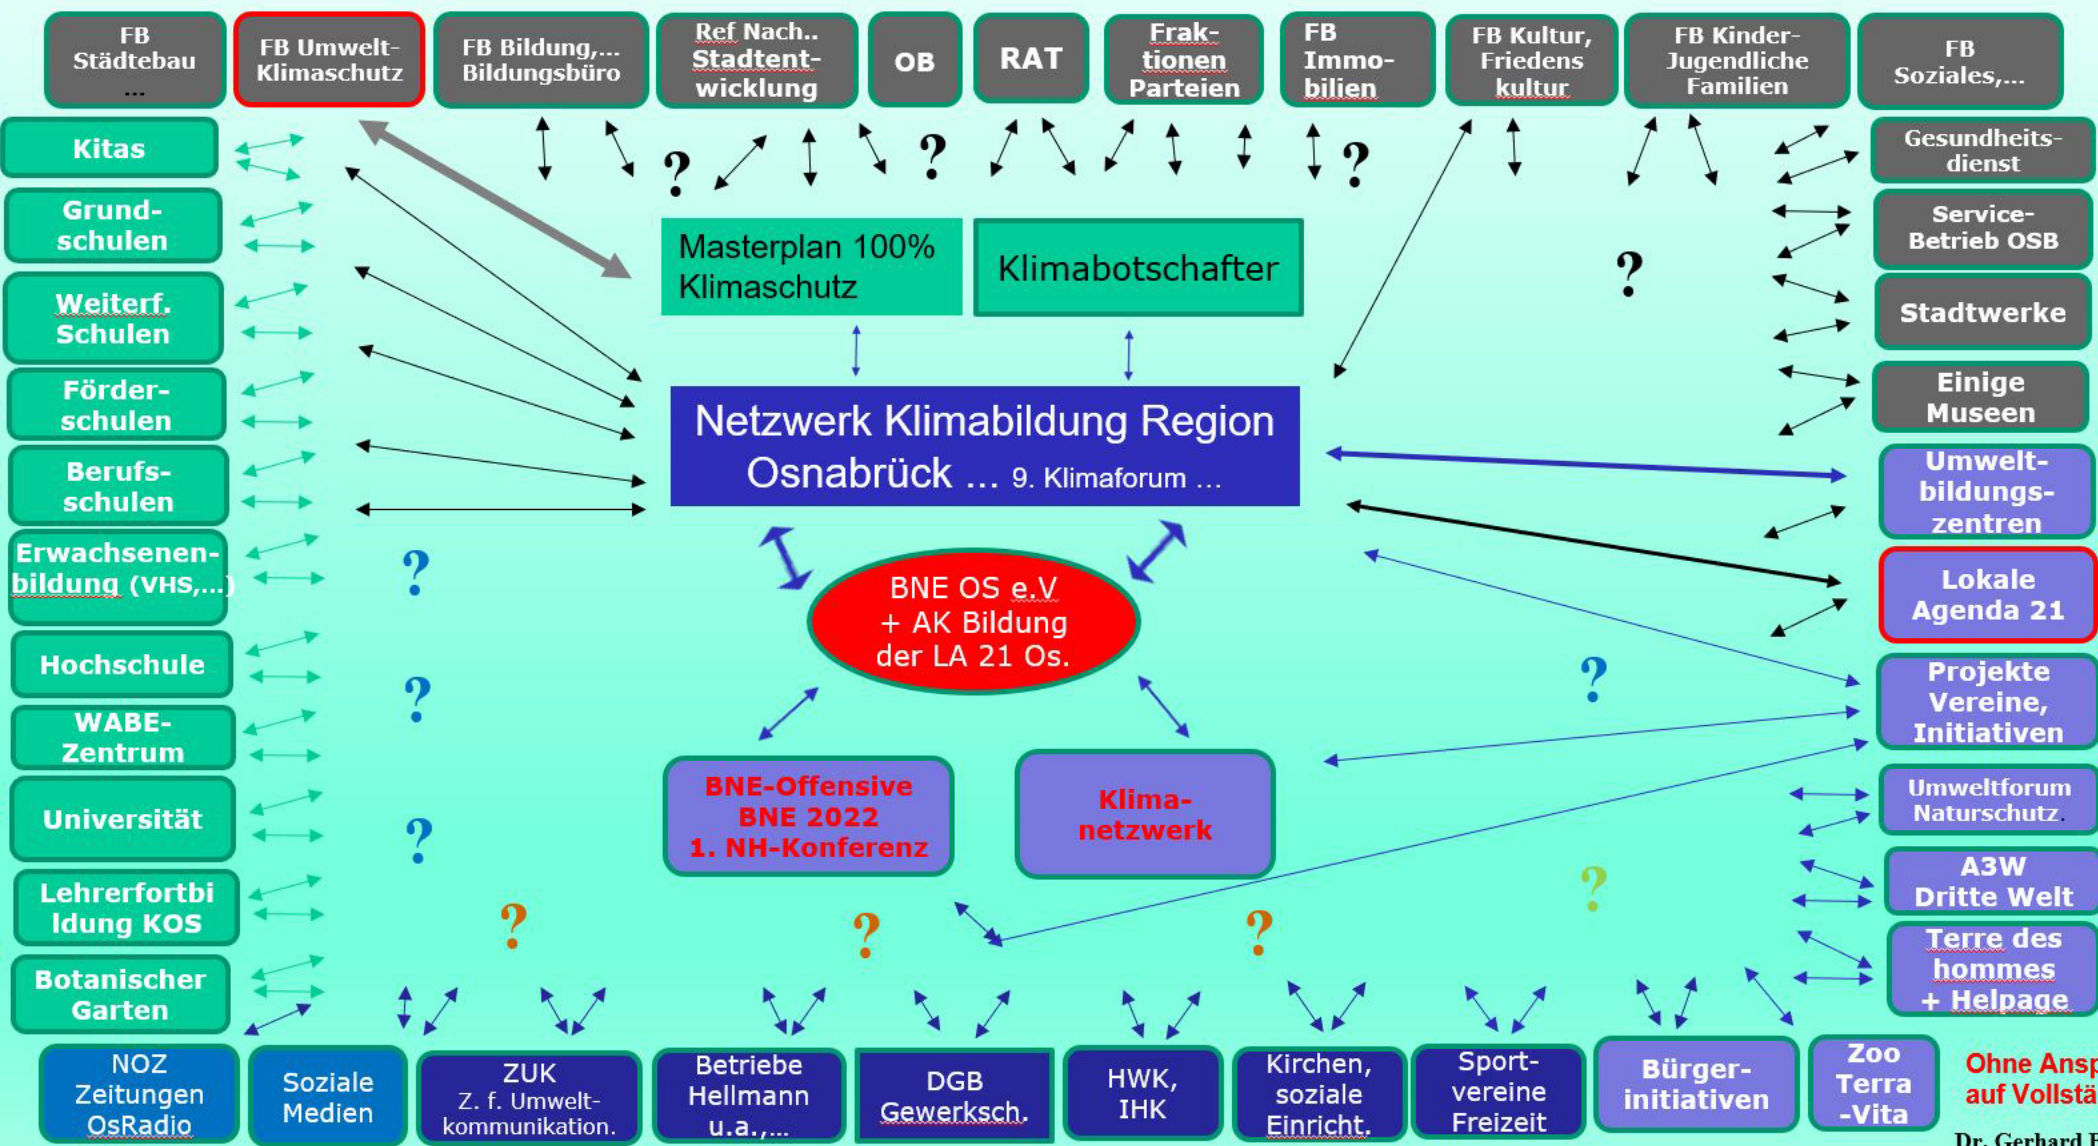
FB Städtebau ...

FB Umwelt-Klimaschutz

FB Bildung,... Bildungsbüro

Ref Nach.. Stadtentwicklung

OB

RAT

Fraktionen Parteien

FB Immobilien

FB Kultur, Friedens kultur

FB Kinder-Jugendliche Familien

FB Soziales,...

Kitas

Grundschulen

Weiterf. Schulen

Förderschulen

Berufsschulen

Erwachsenenbildung (VHS,...)

Hochschule

WABE-Zentrum

Universität

Lehrerfortbildung KOS

Botanischer Garten

?

?

?

?

?

Masterplan 100% Klimaschutz

Klimabotschafter

Netzwerk Klimabildung Region Osnabrück ... 9. Klimaforum ...

BNE OS e.V + AK Bildung der LA 21 Os.

BNE-Offensive BNE 2022 1. NH-Konferenz

Klima-netzwerk

?

?

?

?

?

?

Gesundheits-dienst

Service-Betrieb OSB

Stadtwerke

Einige Museen

Umwelt-bildungs-zentren

Lokale Agenda 21

Projekte Vereine, Initiativen

Umweltforum Naturschutz.

A3W Dritte Welt

Terre des hommes + Helpage

NOZ Zeitungen OsRadio

Soziale Medien

ZUK Z. f. Umwelt-kommunikation.

Betriebe Hellmann u.a.,...

DGB Gewerksch.

HWK, IHK

Kirchen, soziale Einricht.

Sport-vereine Freizeit

Bürger-initiativen

Zoo Terra -Vita

Ohne Ansp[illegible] auf Vollstä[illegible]

Dr. Gerhard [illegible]